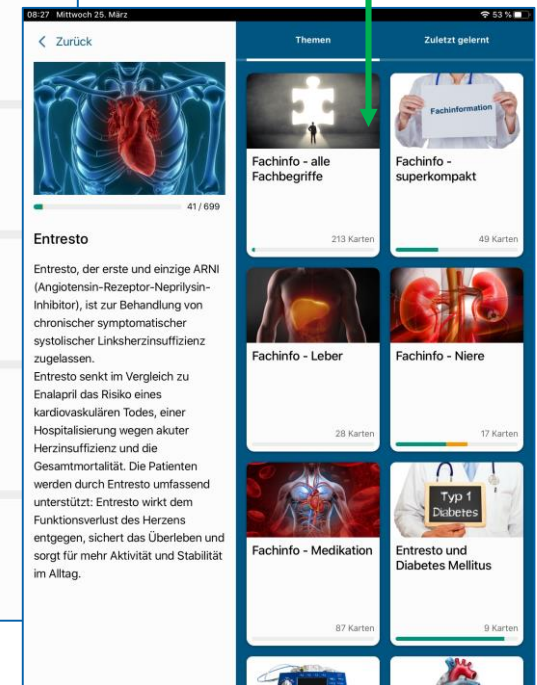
08:27 Mittwoch 25. März
53 %

< Zurück

41 / 699

Entresto

Entresto, der erste und einzige ARNI (Angiotensin-Rezeptor-Neprilysin-Inhibitor), ist zur Behandlung von chronischer symptomatischer systolischer Linksherzinsuffizienz zugelassen.
Entresto senkt im Vergleich zu Enalapril das Risiko eines kardiovaskulären Todes, einer Hospitalisierung wegen akuter Herzinsuffizienz und die Gesamtmortalität. Die Patienten werden durch Entresto umfassend unterstützt: Entresto wirkt dem Funktionsverlust des Herzens entgegen, sichert das Überleben und sorgt für mehr Aktivität und Stabilität im Alltag.

Themen
Zuletzt gelernt

Fachinfo - alle Fachbegriffe
213 Karten

Fachinformation
Fachinfo - superkompakt
49 Karten

Fachinfo - Leber
28 Karten

Fachinfo - Niere
17 Karten

Fachinfo - Medikation
87 Karten

Typ 1 Diabetes
Entresto und Diabetes Mellitus
9 Karten